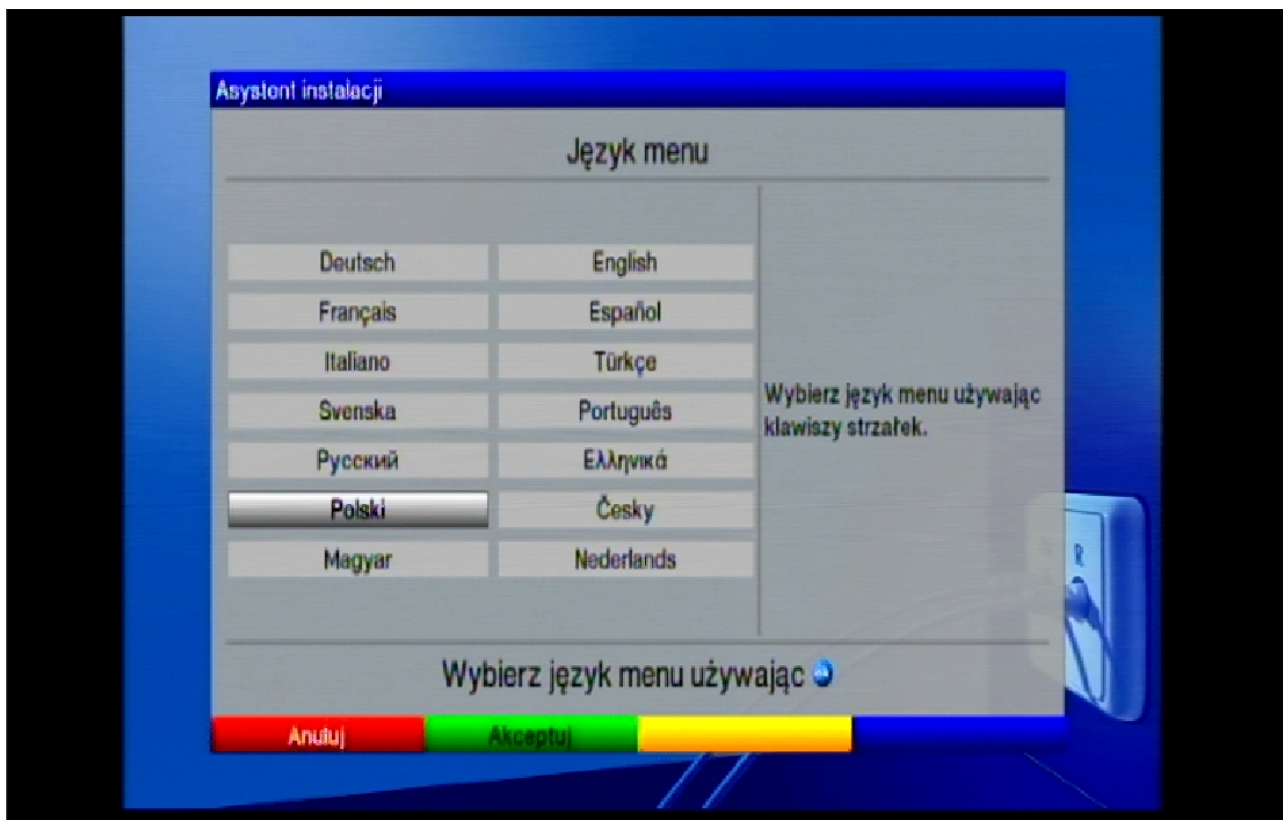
Asystent instalacji

Język menu

| | |
|---|---|
| Deutsch | English |
| Français | Español |
| Italiano | Türkçe |
| Svenska | Português |
| Русский | Ελληνικά |
| Polski | Česky |
| Magyar | Nederlands |

Wybierz język menu używając klawiszy strzałek.

Wybierz język menu używając

Anuluj Akceptuj

R